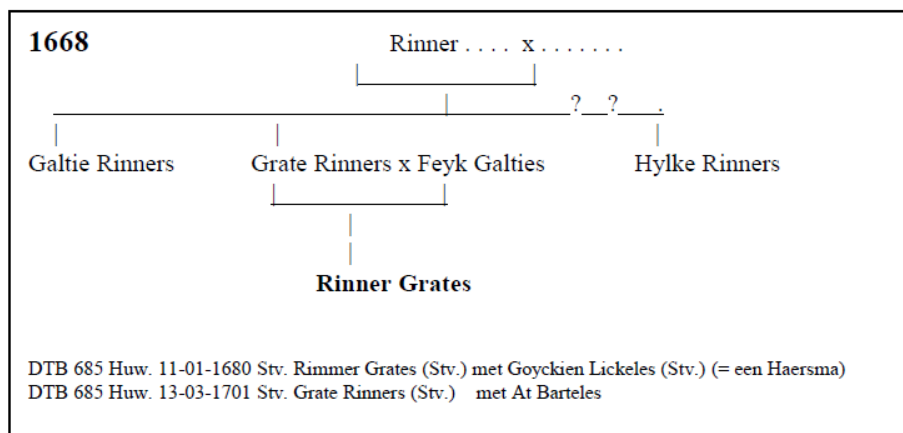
1668

Rinner . . . . x . . . . . . .

? ? .

Galtie Rinners

Grate Rinners x Feyk Galties

Hylke Rinners

Rinner Grates

DTB 685 Huw. 11-01-1680 Stv. Rimmer Grates (Stv.) met Goyckien Lickeles (Stv.) (= een Haersma)
DTB 685 Huw. 13-03-1701 Stv. Grate Rinners (Stv.) met At Barteles